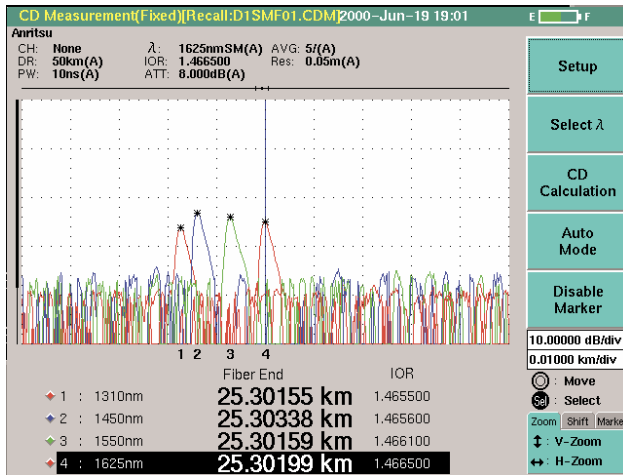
CD Measurement(Fixed)[Recall:D1SMF01.CDM]2000-Jun-19 19:01

E F

Anritsu

CH: None
DR: 50km(A)
PW: 10ns(A)

$\lambda$: 1625nmSM(A)
IOR: 1.466500
ATT: 8.000dB(A)

AVG: 5/(A)
Res: 0.05m(A)

Setup

Select $\lambda$

CD Calculation

Auto Mode

Disable Marker

10.00000 dB/div

0.01000 km/div

Move

Select

Zoom Shift Marke

V-Zoom

H-Zoom

1 2 3 4

| | Fiber End | IOR |
|---|---|---|
| 1 : 1310nm | 25.30155 km | 1.465500 |
| 2 : 1450nm | 25.30338 km | 1.465600 |
| 3 : 1550nm | 25.30159 km | 1.466100 |
| 4 : 1625nm | 25.30199 km | 1.466500 |